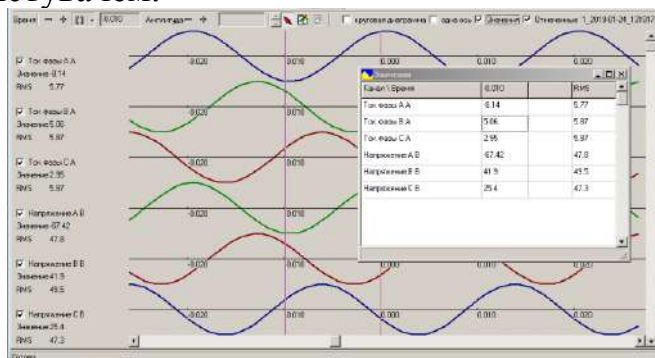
курсором.

Время — + [] - 0.010 Амплитуда — + | круговая диаграмма | одна ось ☑ Значения ☑ Отмеченные 1_2019-01-24_12f2...

☑ Ток фазы А А
Значение 6.14
RMS 5.77

☑ Ток фазы В А
Значение 5.06
RMS 5.87

☑ Ток фазы С А
Значение 2.95
RMS 5.97

☑ Напряжение А В
Значение -67.42
RMS 47.8

☑ Напряжение В В
Значение 41.9
RMS 49.5

☑ Напряжение С В
Значение 25.4
RMS 47.3

-0.020 0.010 0.000 0.010 0.020

Значения

| Канал \ Время | 0.010 | RMS |
|---|---|---|
| Ток фазы А А | 6.14 | 5.77 |
| Ток фазы В А | 5.06 | 5.87 |
| Ток фазы С А | 2.95 | 5.97 |
| Напряжение А В | -67.42 | 47.8 |
| Напряжение В В | 41.9 | 49.5 |
| Напряжение С В | 25.4 | 47.3 |

Готово